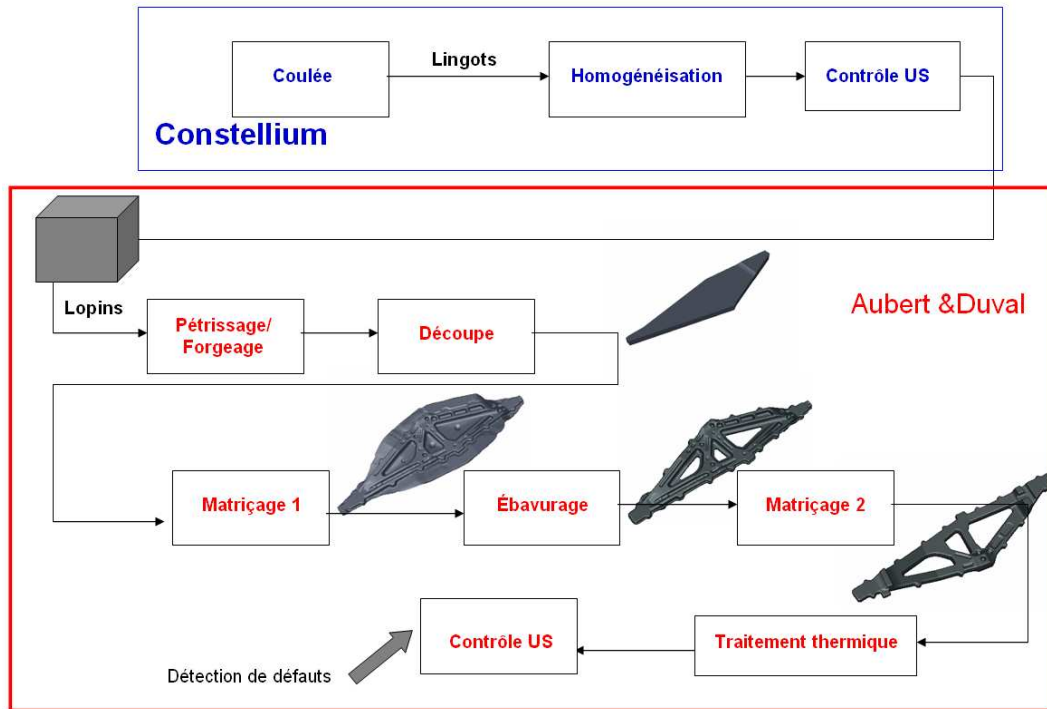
Coulée

Lingots

Homogénéisation

Contrôle US

Constellium

Lopins

Pétrissage/ Forgeage

Découpe

Aubert &Duval

Matriçage 1

Ébavurage

Matriçage 2

Contrôle US

Traitement thermique

Détection de défauts